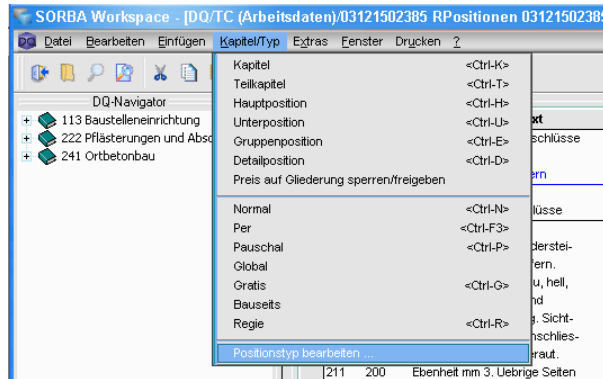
SORBA Workspace - [DQ/TC (Arbeitsdaten)/03121502385 RPositionen 03121502385

Datei Bearbeiten Einfügen Kapitel/Typ Extras Fenster Drucken ?

DQ-Navigator

113 Baustelleneinrichtung
222 Pflästerungen und Absc
241 Ortbetonbau

| Kapitel | <Ctrl-K> |
|---|---|
| Teilkapitel | <Ctrl-T> |
| Hauptposition | <Ctrl-H> |
| Unterposition | <Ctrl-U> |
| Gruppenposition | <Ctrl-E> |
| Detailposition | <Ctrl-D> |
| Preis auf Gliederung sperren/freigeben | |
| Normal | <Ctrl-N> |
| Per | <Ctrl-F3> |
| Pauschal | <Ctrl-P> |
| Global | |
| Gratis | <Ctrl-G> |
| Bauseits | |
| Regie | <Ctrl-R> |
| Positionstyp bearbeiten ... | |

xt
schlüsse
ern
llüsse
derstei-
fern.
u, hell,
nd
. Sicht-
nschlies-
raut.

211 200 Ebenheit mm 3. Uebrige Seiten